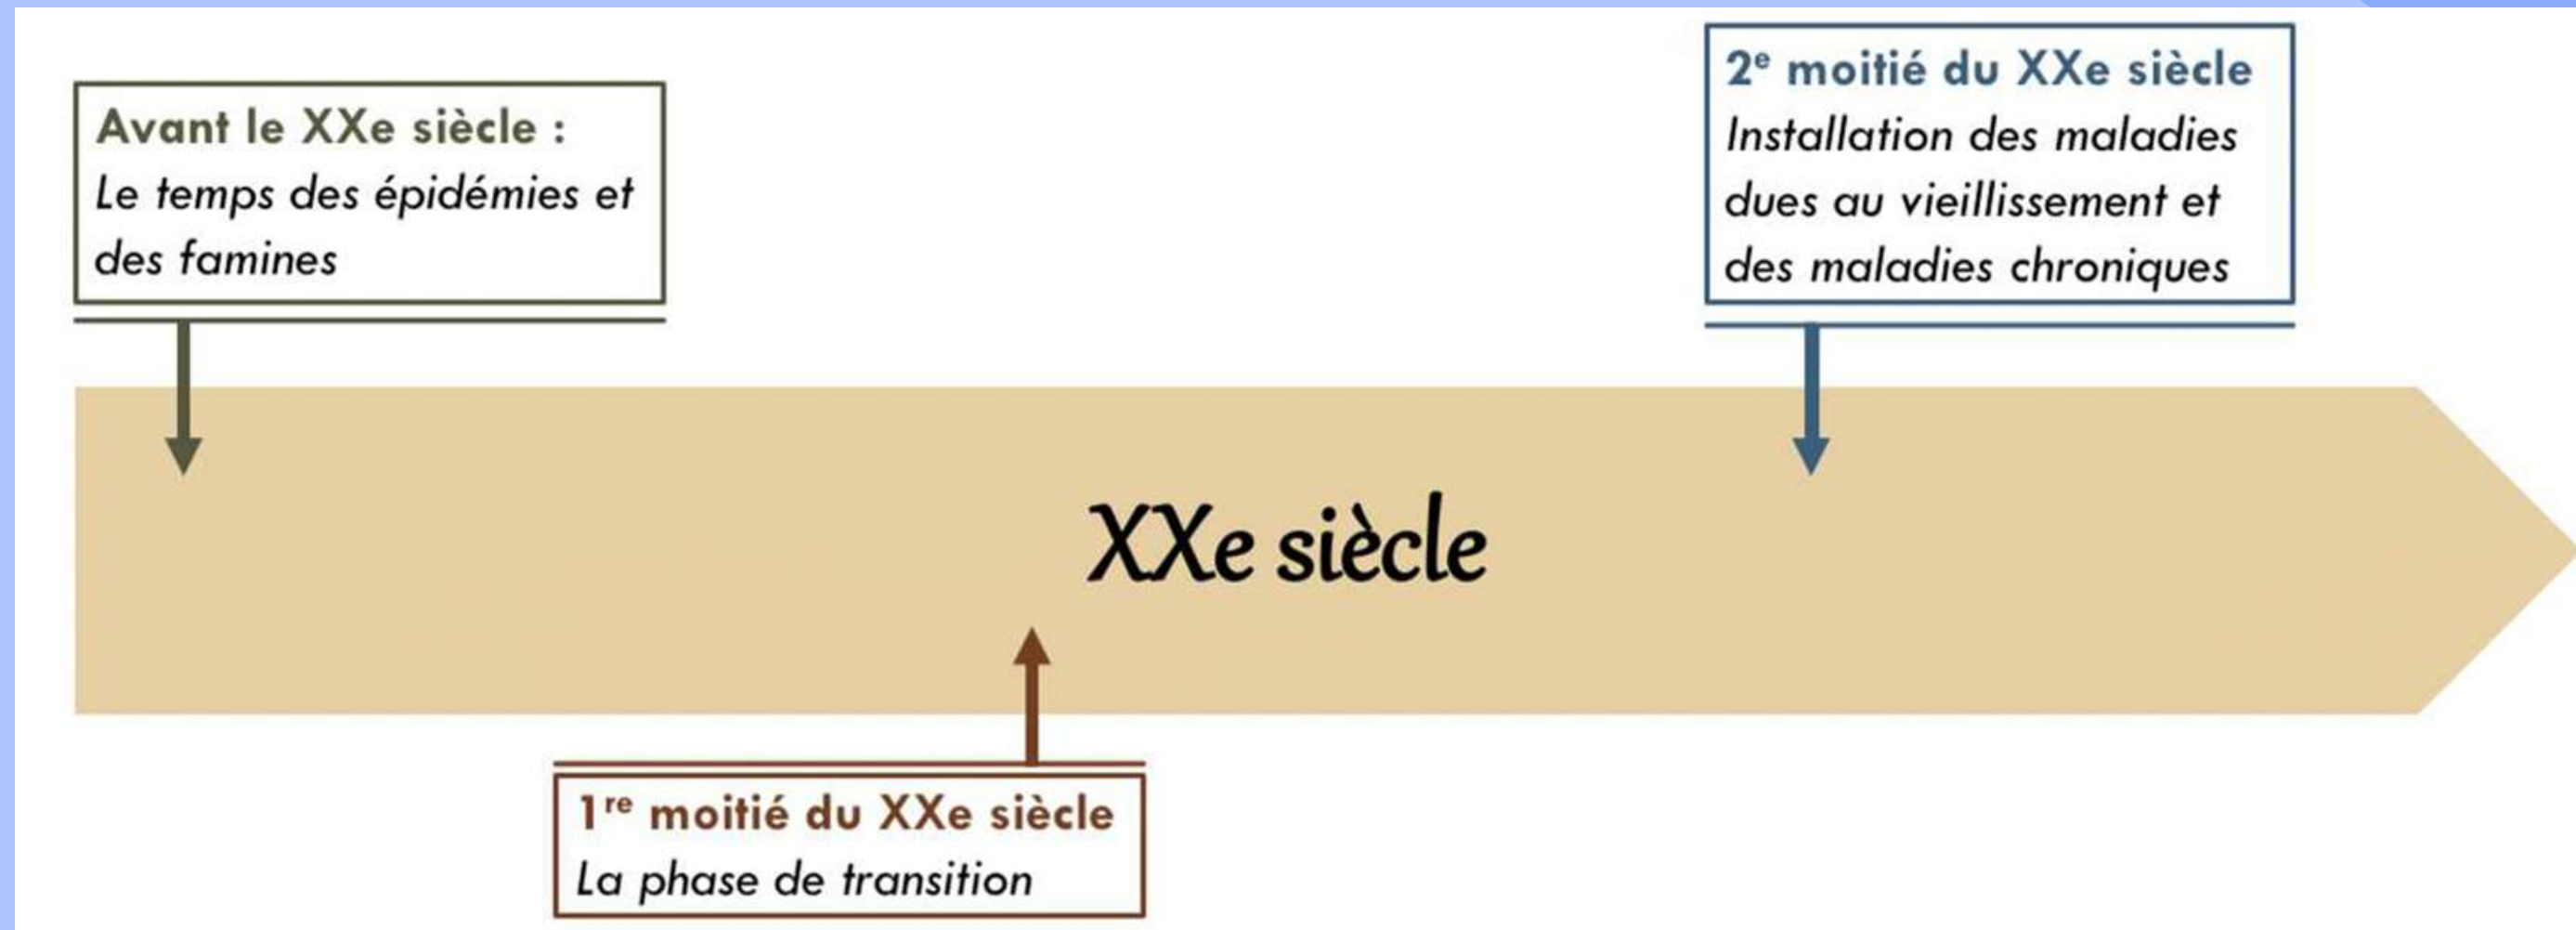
Avant le XXe siècle :
Le temps des épidémies et des famines

2$^{e}$ moitié du XXe siècle
Installation des maladies dues au vieillissement et des maladies chroniques

XXe siècle

1$^{re}$ moitié du XXe siècle
La phase de transition